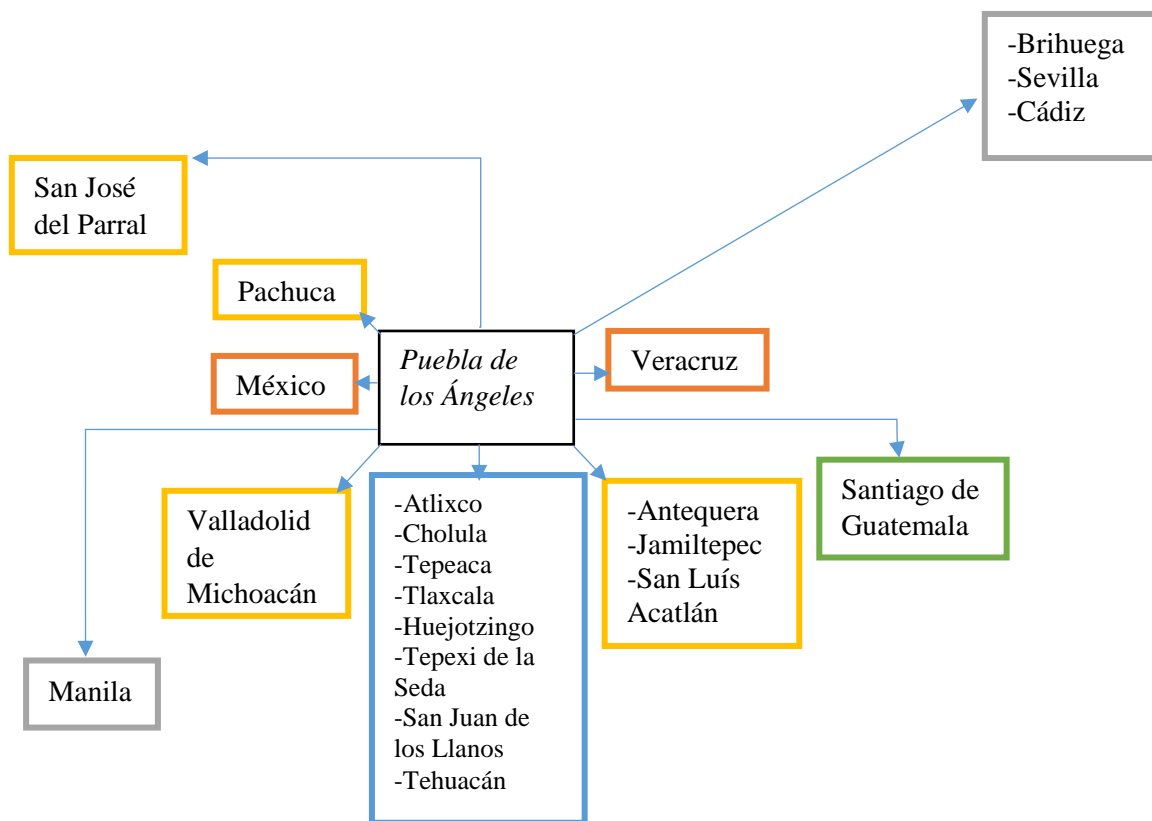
-Brihuega
-Sevilla
-Cádiz

San José del Parral

Pachuca

Puebla de los Ángeles

Veracruz

México

Santiago de Guatemala

Valladolid de Michoacán

-Atlixco
-Cholula
-Tepeaca
-Tlaxcala
-Huejotzingo
-Tepexi de la Seda
-San Juan de los Llanos
-Tehuacán

-Antequera
-Jamiltepec
-San Luís Acatlán

Manila